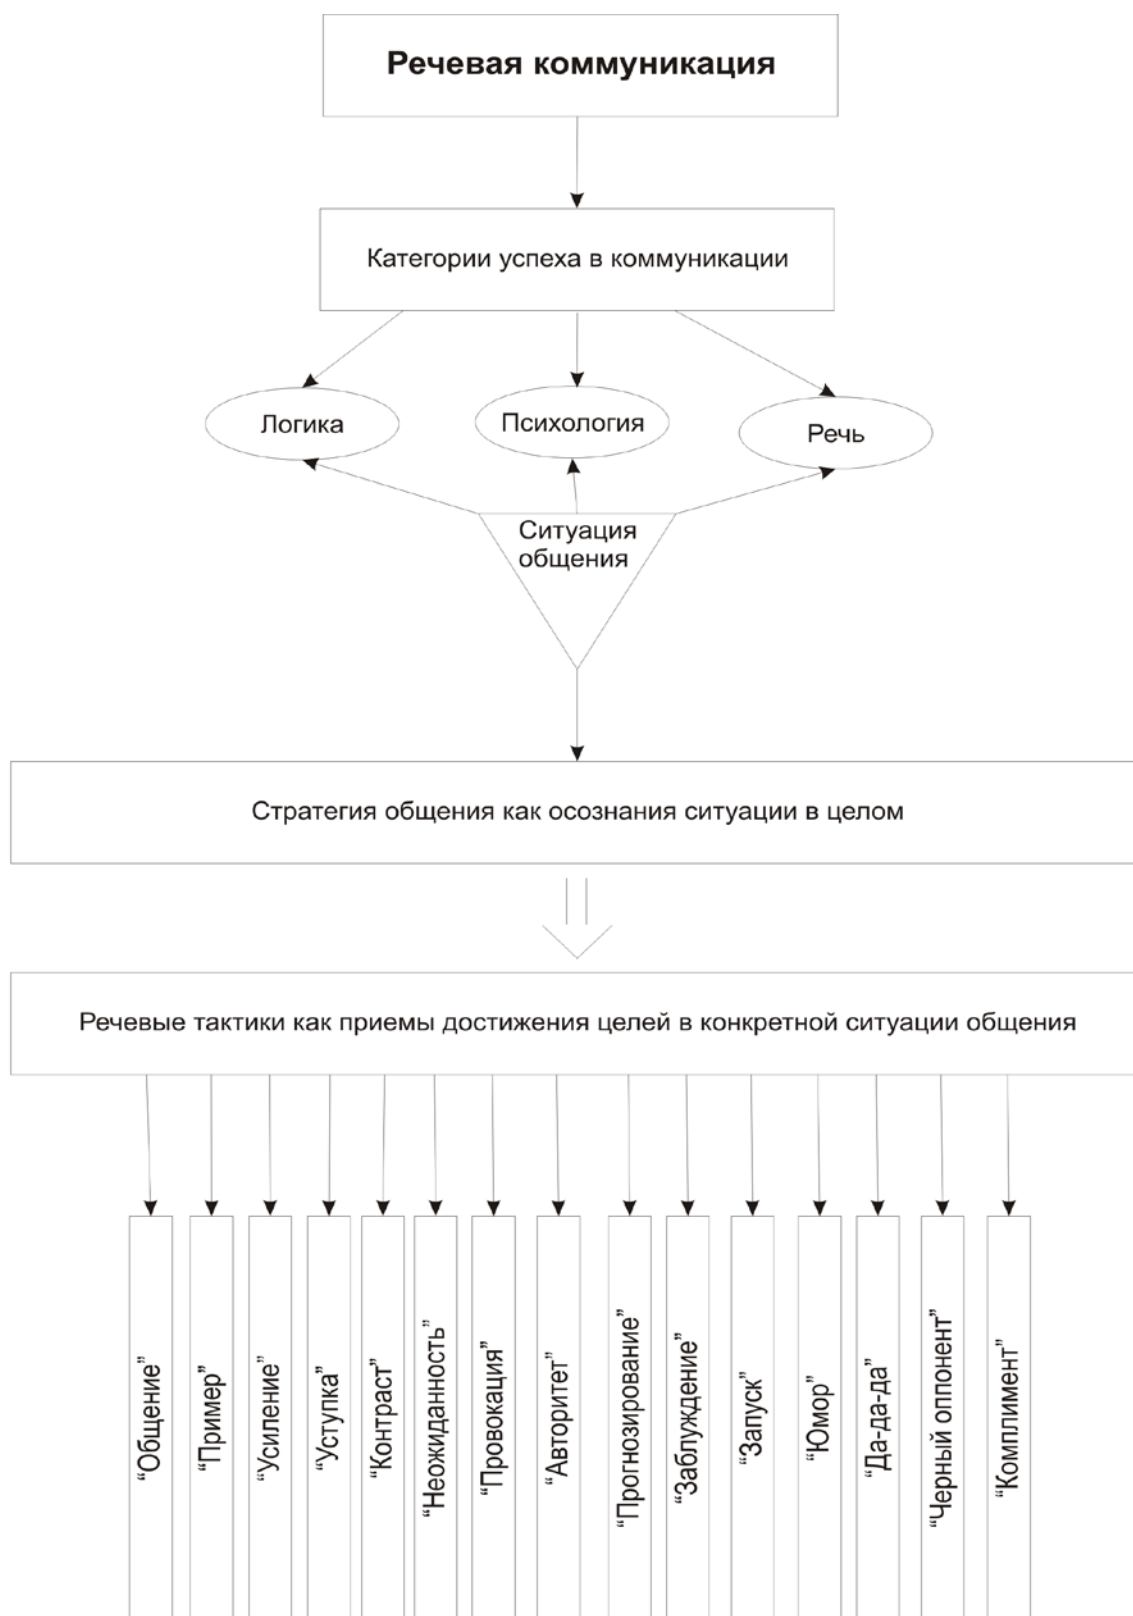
Речевая коммуникация

Категории успеха в коммуникации

Логика

Психология

Речь

Ситуация общения

Стратегия общения как осознания ситуации в целом

Речевые тактики как приемы достижения целей в конкретной ситуации общения

"Общение"

"Пример"

"Усиление"

"Уступка"

"Контраст"

"Неожиданность"

"Провокация"

"Авторитет"

"Прогнозирование"

"Заблуждение"

"Запуск"

"Юмор"

"Да-да-да"

"Черный оппонент"

"Комплимент"